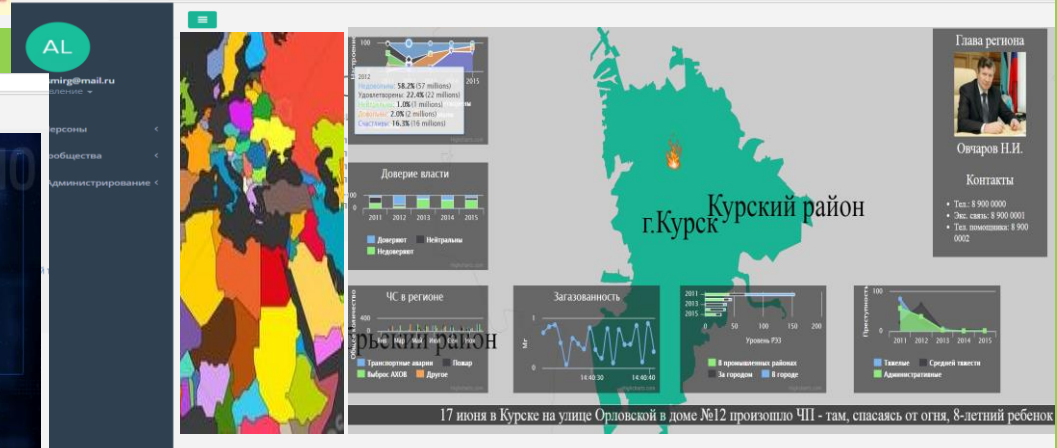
AL
mirg@mail.ru
вление
ерсоны
ообщества
Администрирование
100
2012
Недовольны: 58.2% (57 millions)
Удовлетворены: 22.4% (22 millions)
Нейтральны: 1.0% (1 millions)
Довольны: 2.0% (2 millions)
Счастливы: 16.3% (16 millions)
2015
Доверие власти
2011 2012 2013 2014 2015
Доверяют Нейтральны
Недоверяют
ЧС в регионе
400
0
рский район
Транспортные аварии Пожар
Выброс АХОВ Другое
Загазованность
1
0
Мг
14:40:30 14:40:40
2013
2011
0 50 100 150 200
Уровень РЗ
В промышленных районах
За городом В городе
100
0
Преступность
2011 2012 2013 2014 2015
Тяжелые Средней тяжести
Административные
г.Курск
Курский район
Глава региона
Овчаров Н.И.
Контакты
• Тел.: 8 900 0000
• Экс. связь: 8 900 0001
• Тел. помощника: 8 900 0002
17 июня в Курске на улице Орловской в доме №12 произошло ЧП - там, спасаясь от огня, 8-летний ребенок